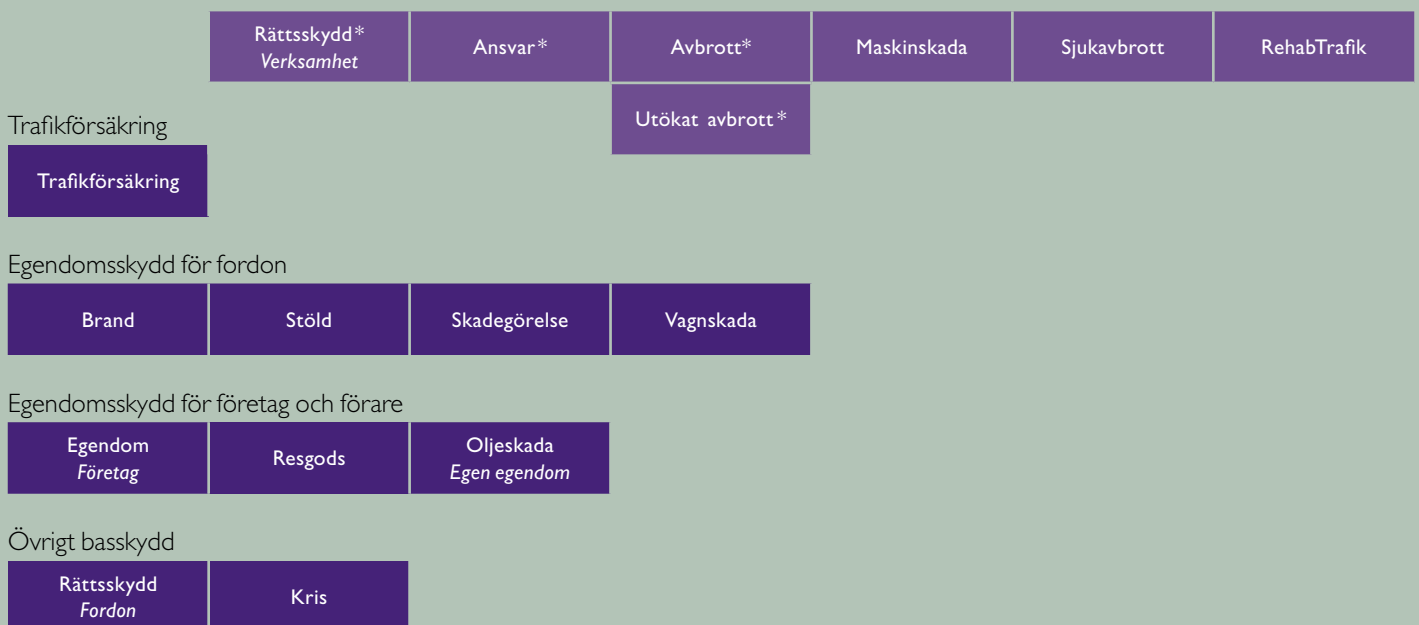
Rättsskydd* *Verksamhet*

Ansvar*

Avbrott*

Maskinskada

Sjukavbrott

RehabTrafik

Utökat avbrott*

Trafikförsäkring

Trafikförsäkring

Egendomsskydd för fordon

Brand

Stöld

Skadegörelse

Vagnskada

Egendomsskydd för företag och förare

Egendom *Företag*

Resgods

Oljeskada *Egen egendom*

Övrigt basskydd

Rättsskydd *Fordon*

Kris